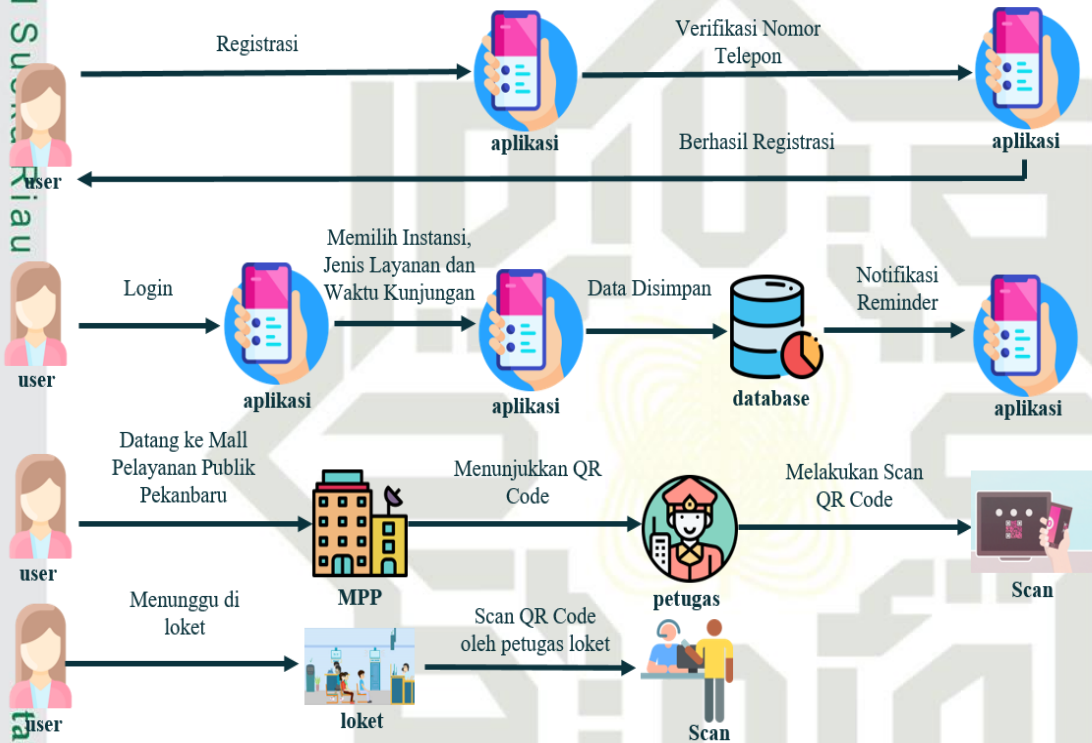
Registrasi

aplikasi

Verifikasi Nomor Telepon

aplikasi

Berhasil Registrasi

user

Login

Memilih Instansi, Jenis Layanan dan Waktu Kunjungan

Data Disimpan

Notifikasi Reminder

user

aplikasi

aplikasi

database

aplikasi

Datang ke Mall Pelayanan Publik Pekanbaru

Menunjukkan QR Code

Melakukan Scan QR Code

user

MPP

petugas

Scan

Menunggu di loket

Scan QR Code oleh petugas loket

user

loket

Scan